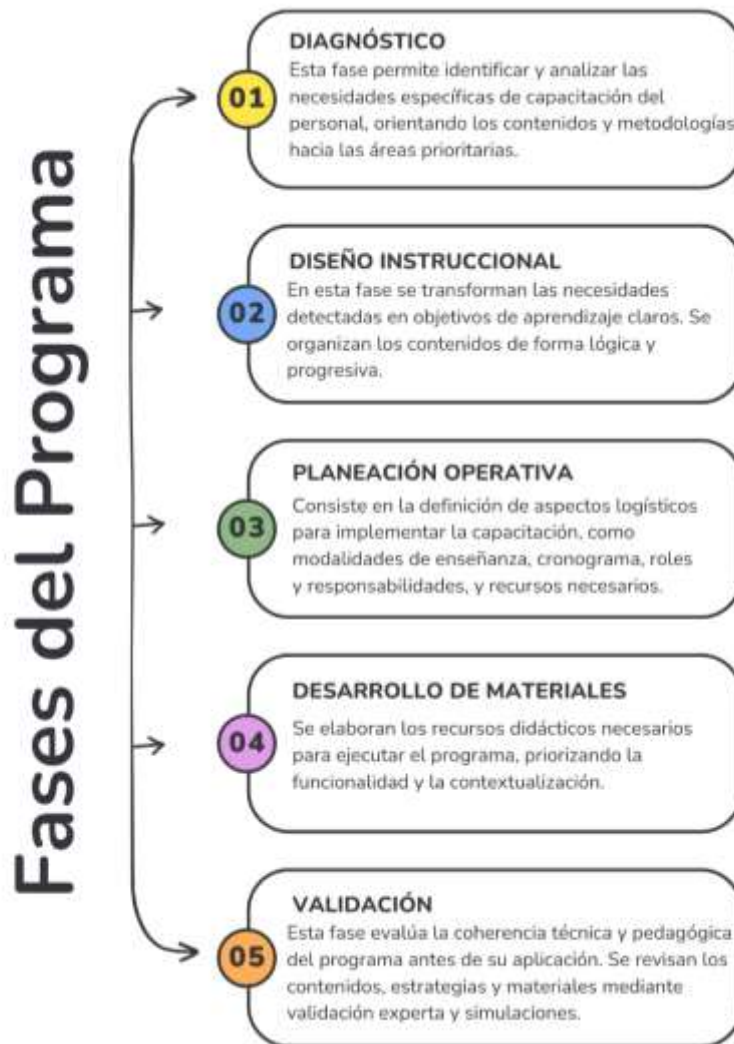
Fases del Programa

01
DIAGNÓSTICO
Esta fase permite identificar y analizar las necesidades específicas de capacitación del personal, orientando los contenidos y metodologías hacia las áreas prioritarias.

02
DISEÑO INSTRUCCIONAL
En esta fase se transforman las necesidades detectadas en objetivos de aprendizaje claros. Se organizan los contenidos de forma lógica y progresiva.

03
PLANEACIÓN OPERATIVA
Consiste en la definición de aspectos logísticos para implementar la capacitación, como modalidades de enseñanza, cronograma, roles y responsabilidades, y recursos necesarios.

04
DESARROLLO DE MATERIALES
Se elaboran los recursos didácticos necesarios para ejecutar el programa, priorizando la funcionalidad y la contextualización.

05
VALIDACIÓN
Esta fase evalúa la coherencia técnica y pedagógica del programa antes de su aplicación. Se revisan los contenidos, estrategias y materiales mediante validación experta y simulaciones.